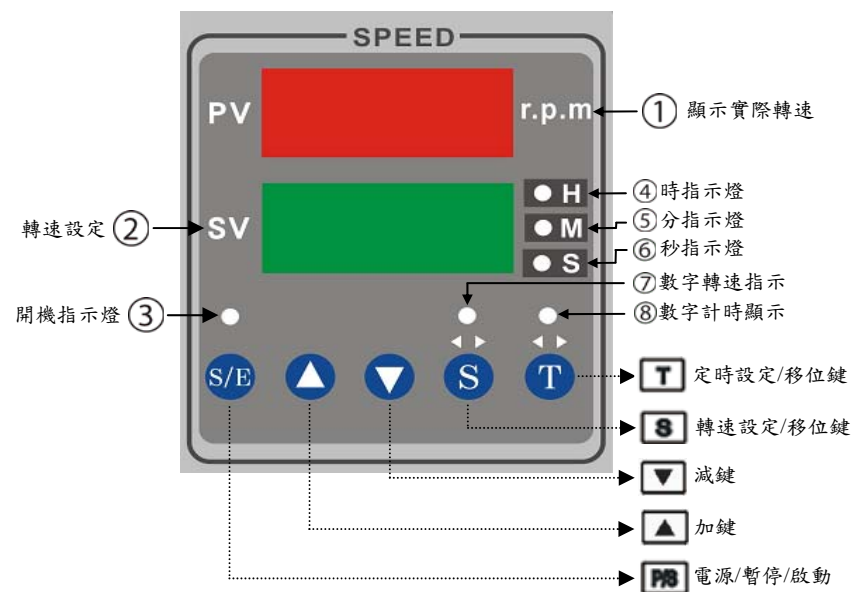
SPEED

PV

r.p.m

① 顯示實際轉速

● H

④時指示燈

● M

⑤分指示燈

● S

⑥秒指示燈

轉速設定 ②

SV

⑦數字轉速指示

開機指示燈 ③

⑧數字計時顯示

S/E

▲

▼

S

T

T 定時設定/移位鍵

S 轉速設定/移位鍵

▼ 減鍵

▲ 加鍵

P/S 電源/暫停/啟動